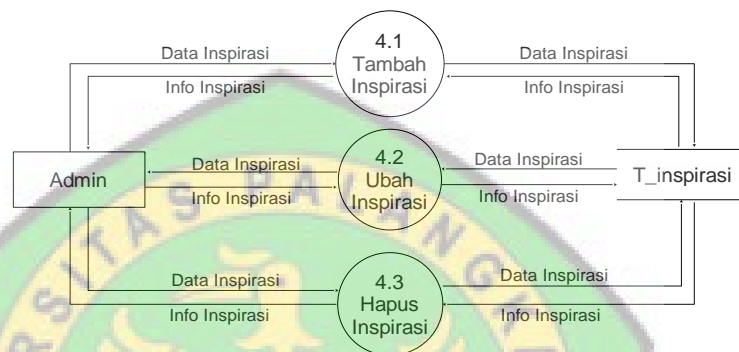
Data Inspirasi
4.1
Tambah
Inspirasi
Data Inspirasi
Info Inspirasi
Info Inspirasi

Admin
Data Inspirasi
4.2
Ubah
Inspirasi
Data Inspirasi
T_inspirasi
Info Inspirasi
Info Inspirasi

Data Inspirasi
4.3
Hapus
Inspirasi
Data Inspirasi
Info Inspirasi
Info Inspirasi

S T A S P A N G